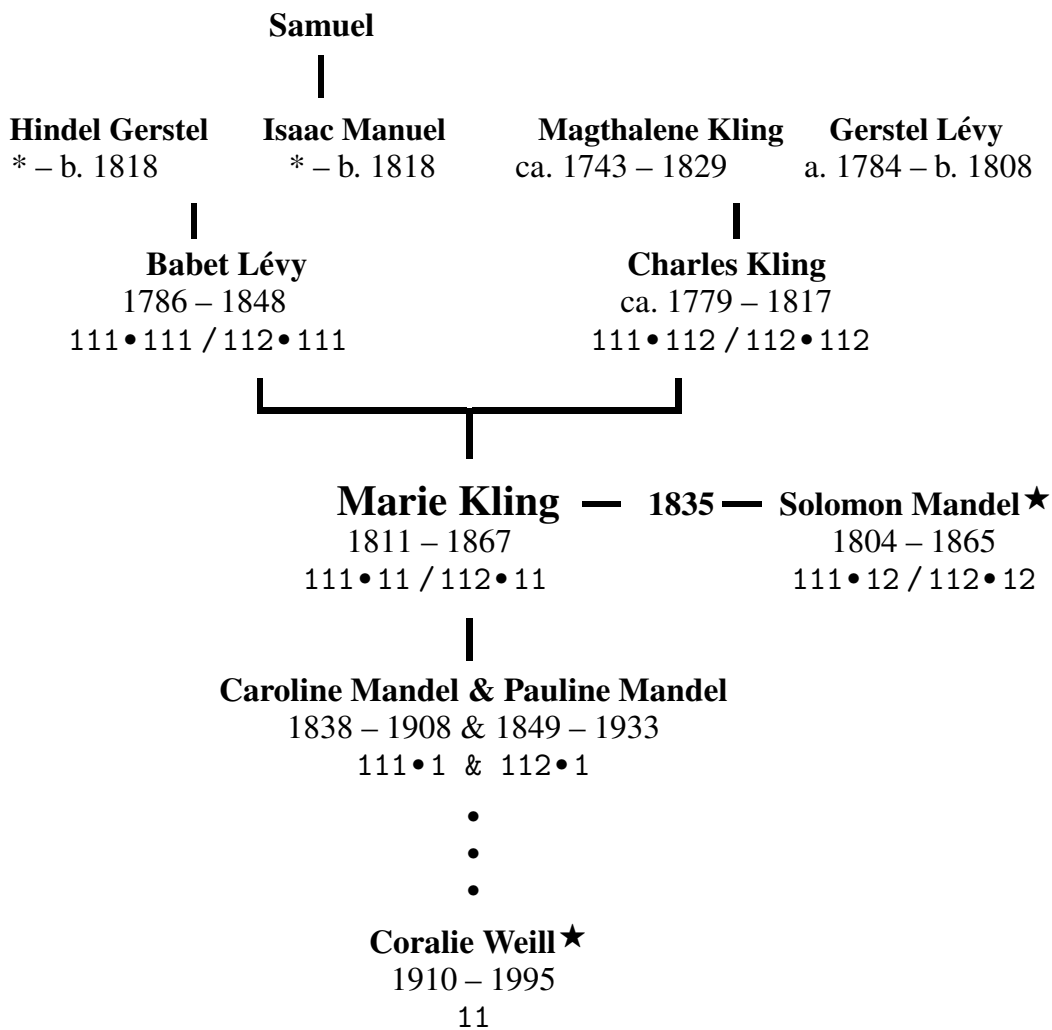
Samuel

Hindel Gerstel
* – b. 1818

Isaac Manuel
* – b. 1818

Magthalene Kling
ca. 1743 – 1829

Gerstel Lévy
a. 1784 – b. 1808

Babet Lévy
1786 – 1848
111•111 / 112•111

Charles Kling
ca. 1779 – 1817
111•112 / 112•112

Marie Kling — 1835 — Solomon Mandel★
1811 – 1867
111•11 / 112•11

1804 – 1865
111•12 / 112•12

Caroline Mandel & Pauline Mandel
1838 – 1908 & 1849 – 1933
111•1 & 112•1

•
•
•

Coralie Weill★
1910 – 1995
11